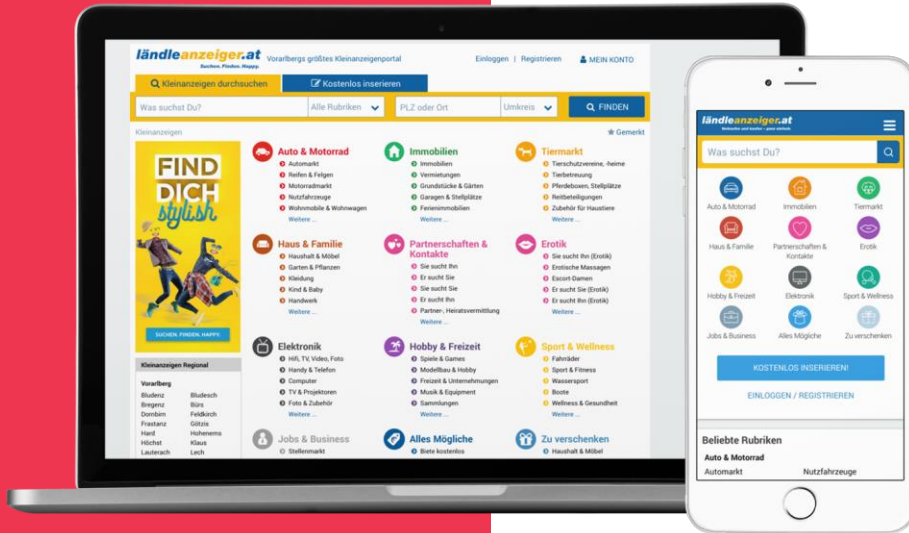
ländleanzeiger.at
Suchen. Finden. Happy.
Vorarlbergs größtes Kleinanzeigenportal
Einloggen | Registrieren
MEIN KONTO

Kleinanzeigen durchsuchen
Kostenlos inserieren

Was suchst Du?
Alle Rubriken
PLZ oder Ort
Umkreis
FINDEN

Kleinanzeigen
Gemerkt

FIND DICH stylish
SUCHEN. FINDEN. HAPPY.

Kleinanzeigen Regional
Vorarlberg
| Bludenz | Bludesch |
|---|---|
| Bregenz | Bürs |
| Dornbirn | Feldkirch |
| Frastanz | Götzis |
| Hard | Hohenems |
| Höchst | Klaus |
| Lauterach | Lech |

Auto & Motorrad
Automarkt
Reifen & Felgen
Motorradmarkt
Nutzfahrzeuge
Wohnmobile & Wohnwagen
Weitere ...

Immobilien
Immobilien
Vermietungen
Grundstücke & Gärten
Garagen & Stellplätze
Ferienimmobilien
Weitere ...

Tiermarkt
Tierschutzvereine, -heime
Tierbetreuung
Pferdeboxen, Stellplätze
Reitbeteiligungen
Zubehör für Haustiere
Weitere ...

Haus & Familie
Haushalt & Möbel
Garten & Pflanzen
Kleidung
Kind & Baby
Handwerk
Weitere ...

Partnerschaften & Kontakte
Sie sucht Ihn
Er sucht Sie
Sie sucht Sie
Er sucht Ihn
Partner-, Heiratsvermittlung
Weitere ...

Erotik
Sie sucht Ihn (Erotik)
Erotische Massagen
Escort-Damen
Er sucht Sie (Erotik)
Er sucht Ihn (Erotik)
Weitere ...

Elektronik
Hifi, TV, Video, Foto
Handy & Telefon
Computer
TV & Projektoren
Foto & Zubehör
Weitere ...

Hobby & Freizeit
Spiele & Games
Modellbau & Hobby
Freizeit & Unternehmungen
Musik & Equipment
Sammlungen
Weitere ...

Sport & Wellness
Fahrräder
Sport & Fitness
Wassersport
Boote
Wellness & Gesundheit
Weitere ...

Jobs & Business
Stellenmarkt

Alles Mögliche
Biete kostenlos

Zu verschenken
Haushalt & Möbel

ländleanzeiger.at
Suchen. Finden. Happy.
Was suchst Du?
Auto & Motorrad
Immobilien
Tiermarkt
Haus & Familie
Partnerschaften & Kontakte
Erotik
Hobby & Freizeit
Elektronik
Sport & Wellness
Jobs & Business
Alles Mögliche
Zu verschenken
KOSTENLOS INSERIEREN!
EINLOGGEN / REGISTRIEREN
Beliebte Rubriken
Auto & Motorrad
Automarkt
Nutzfahrzeuge